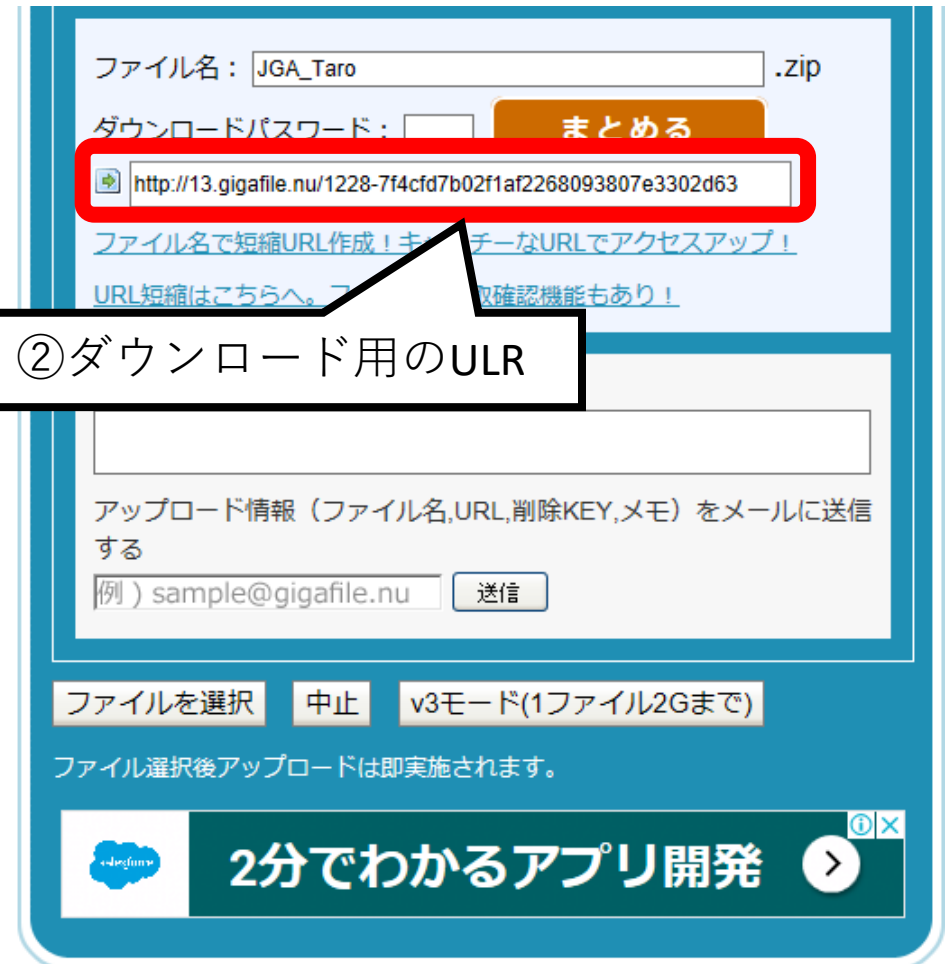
ファイル名： JGA_Taro .zip

ダウンロードパスワード： まとめる

http://13.gigafile.nu/1228-7f4cfd7b02f1af2268093807e3302d63

ファイル名で短縮URL作成！キャッチーなURLでアクセスアップ！

URL短縮はこちらへ。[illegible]数確認機能もあり！

②ダウンロード用のULR

アップロード情報（ファイル名,URL,削除KEY,メモ）をメールに送信する

例）sample@gigafile.nu 送信

ファイルを選択 中止 v3モード(1ファイル2Gまで)

ファイル選択後アップロードは即実施されます。

salesforce 2分でわかるアプリ開発